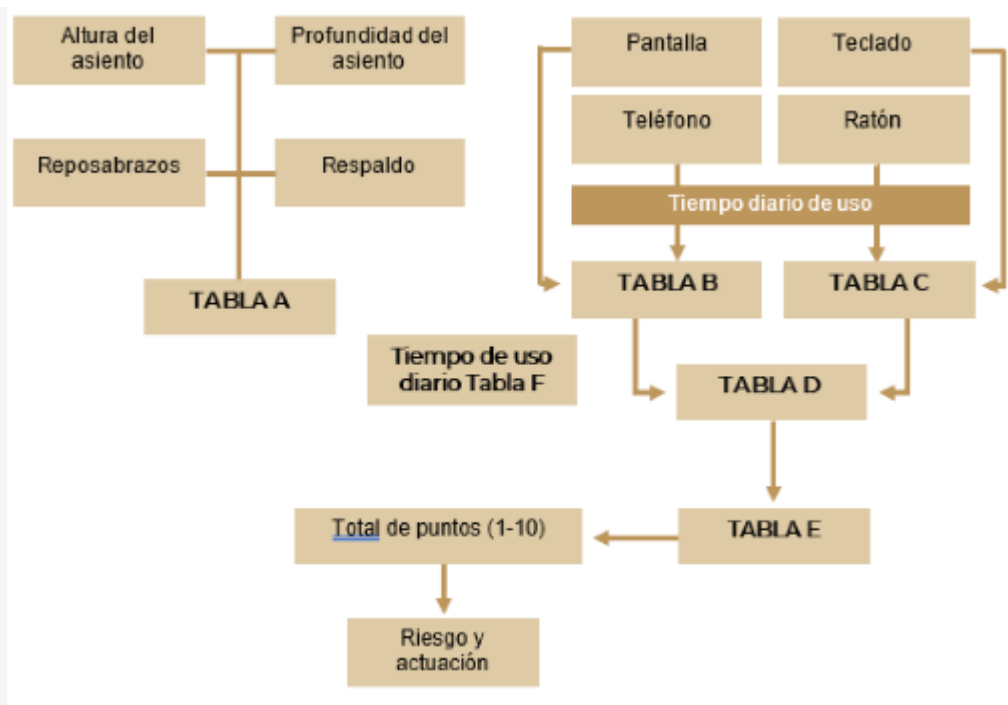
Altura del asiento

Profundidad del asiento

Reposabrazos

Respaldo

TABLA A

Pantalla

Teclado

Teléfono

Ratón

Tiempo diario de uso

TABLA B

TABLA C

Tiempo de uso diario Tabla F

TABLA D

TABLA E

Total de puntos (1-10)

Riesgo y actuación